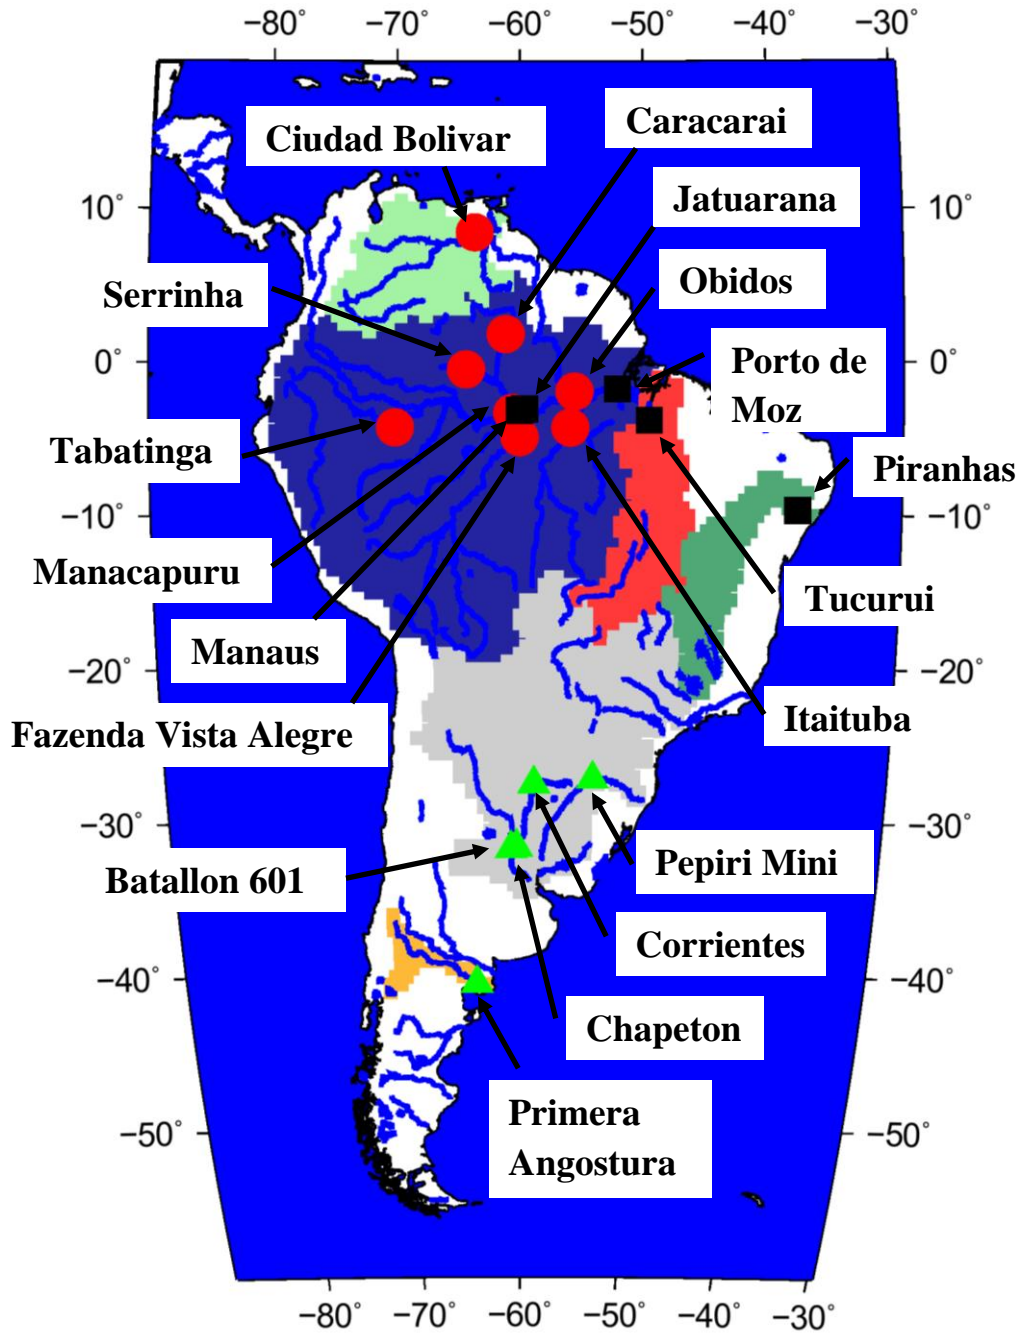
−80˚ −70˚ −60˚ −50˚ −40˚ −30˚

Ciudad Bolivar

Caracarai

Jatuarana

Obidos

Serrinha

Porto de Moz

Tabatinga

Piranhas

Manacapuru

Tucurui

Manaus

Itaituba

Fazenda Vista Alegre

Batallon 601

Pepiri Mini

Corrientes

Chapeton

Primera Angostura

10˚ 0˚ −10˚ −20˚ −30˚ −40˚ −50˚

10˚ 0˚ −10˚ −20˚ −30˚ −40˚ −50˚

−80˚ −70˚ −60˚ −50˚ −40˚ −30˚